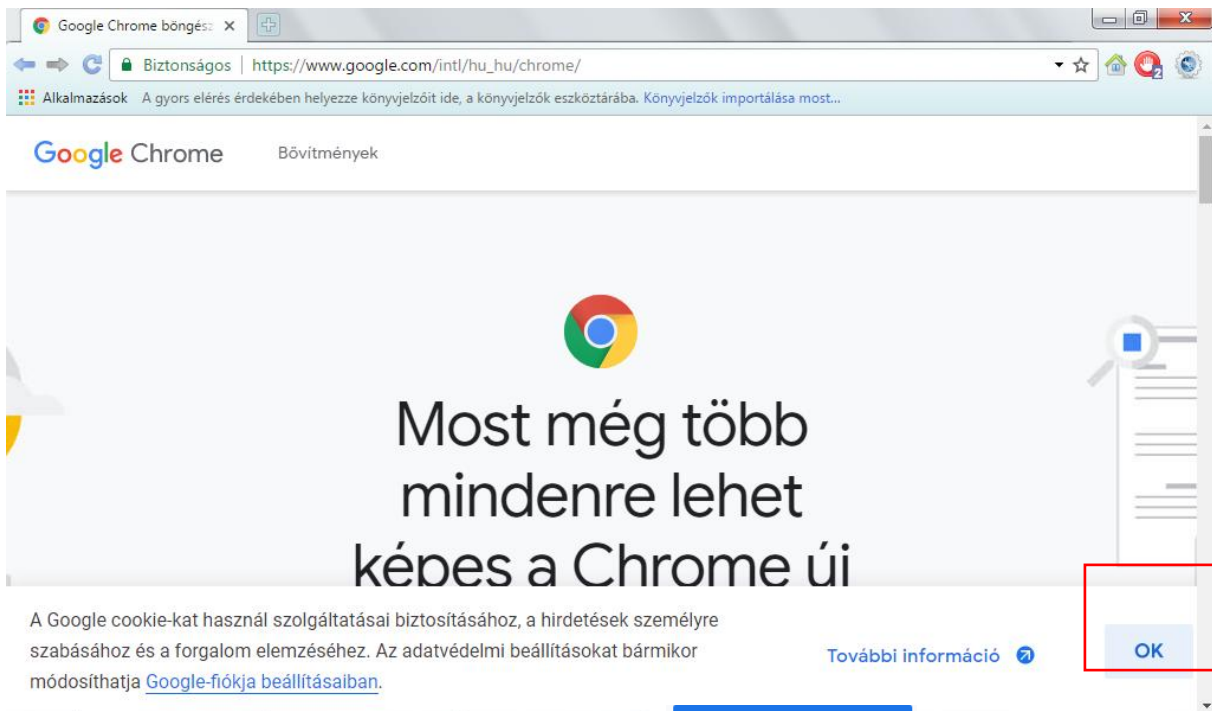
Google Chrome böngész ×

Biztonságos | https://www.google.com/intl/hu_hu/chrome/

Alkalmazások A gyors elérés érdekében helyezze könyvjelzőit ide, a könyvjelzők eszköztárába. Könyvjelzők importálása most...

Google Chrome Bővítmények

Most még több mindenre lehet képes a Chrome új

A Google cookie-kat használ szolgáltatásai biztosításához, a hirdetések személyre szabásához és a forgalom elemzéséhez. Az adatvédelmi beállításokat bármikor módosíthatja Google-fiókja beállításaiban.

További információ

OK